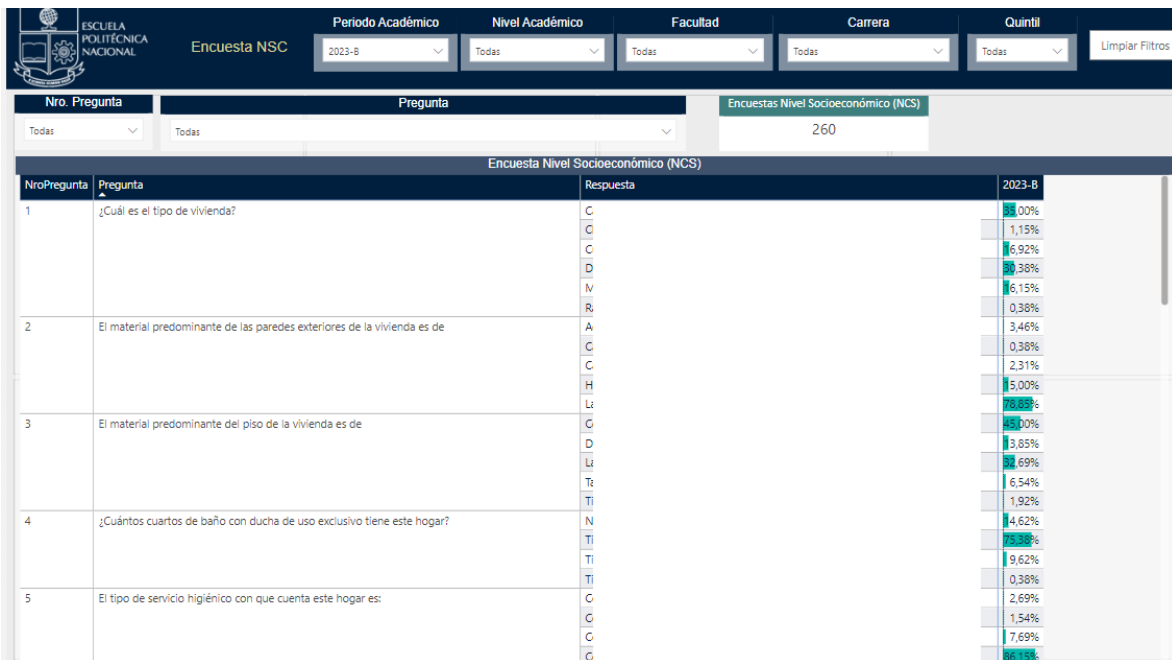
ESCUELA POLITÉCNICA NACIONAL

Encuesta NSC

Periodo Académico
2023-B

Nivel Académico
Todas

Facultad
Todas

Carrera
Todas

Quintil
Todas

Limpiar Filtros

Nro. Pregunta
Todas

Pregunta
Todas

Encuestas Nivel Socioeconómico (NCS)
260

Encuesta Nivel Socioeconómico (NCS)

| NroPregunta | Pregunta | Respuesta | 2023-B |
|---|---|---|---|
| 1 | ¿Cuál es el tipo de vivienda? | C | 35,00% |
| | | C | 1,15% |
| | | C | 16,92% |
| | | D | 30,38% |
| | | M | 16,15% |
| | | R | 0,38% |
| 2 | El material predominante de las paredes exteriores de la vivienda es de | A | 3,46% |
| | | C | 0,38% |
| | | C | 2,31% |
| | | H | 15,00% |
| | | L | 78,85% |
| 3 | El material predominante del piso de la vivienda es de | C | 45,00% |
| | | D | 13,85% |
| | | L | 32,69% |
| | | T | 6,54% |
| | | T | 1,92% |
| 4 | ¿Cuántos cuartos de baño con ducha de uso exclusivo tiene este hogar? | N | 14,62% |
| | | T | 75,38% |
| | | T | 9,62% |
| | | T | 0,38% |
| 5 | El tipo de servicio higiénico con que cuenta este hogar es: | C | 2,69% |
| | | C | 1,54% |
| | | C | 7,69% |
| | | C | 86,15% |